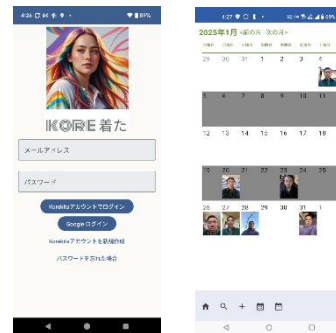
4:26 89%

KORE着た

メールアドレス

パスワード

Korekitaアカウントでログイン

Googleログイン

Koreiktaアカウントを新規作成

パスワードを忘れた場合

4:27

2025年1月 <前の月 次の月>

29 30 31 1 2 3 4

5 6 7 8 9 10 11

12 13 14 15 16 17 18

19 20 21 22 23 24 25

26 27 28 29 30 31 1